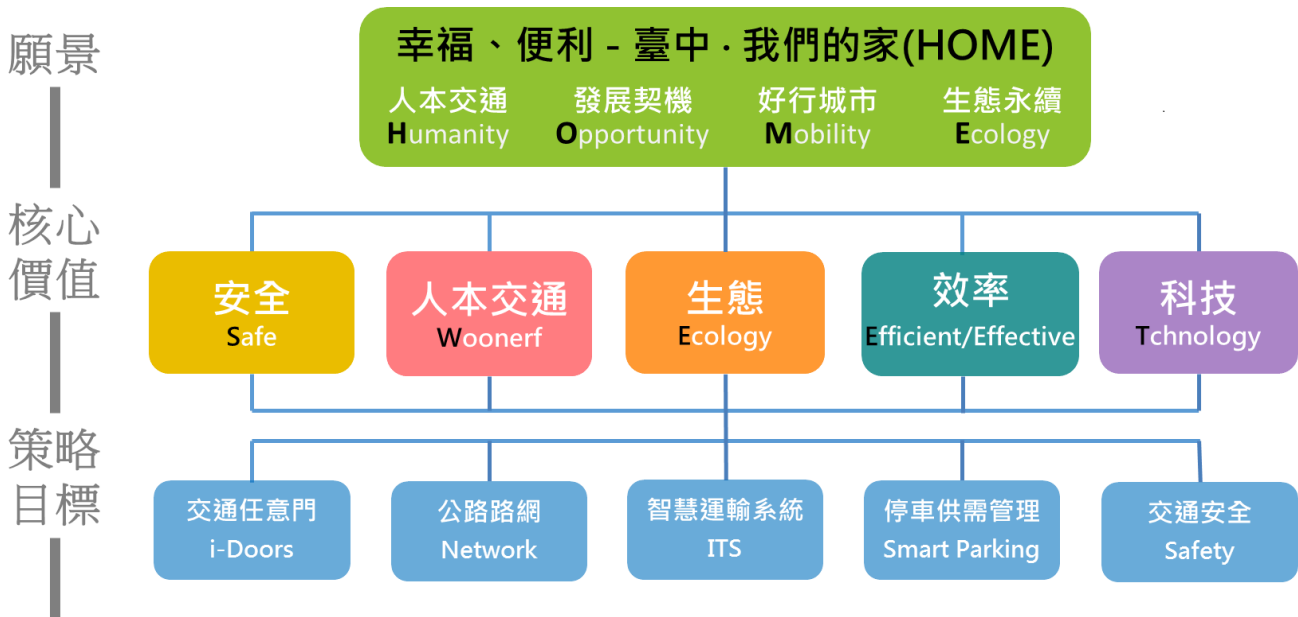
願景

幸福、便利 - 臺中 · 我們的家(HOME)

人本交通
Humanity

發展契機
Opportunity

好行城市
Mobility

生態永續
Ecology

核心價值

安全
Safe

人本交通
Woonerf

生態
Ecology

效率
Efficient/Effective

科技
Tchnology

策略目標

交通任意門
i-Doors

公路路網
Network

智慧運輸系統
ITS

停車供需管理
Smart Parking

交通安全
Safety